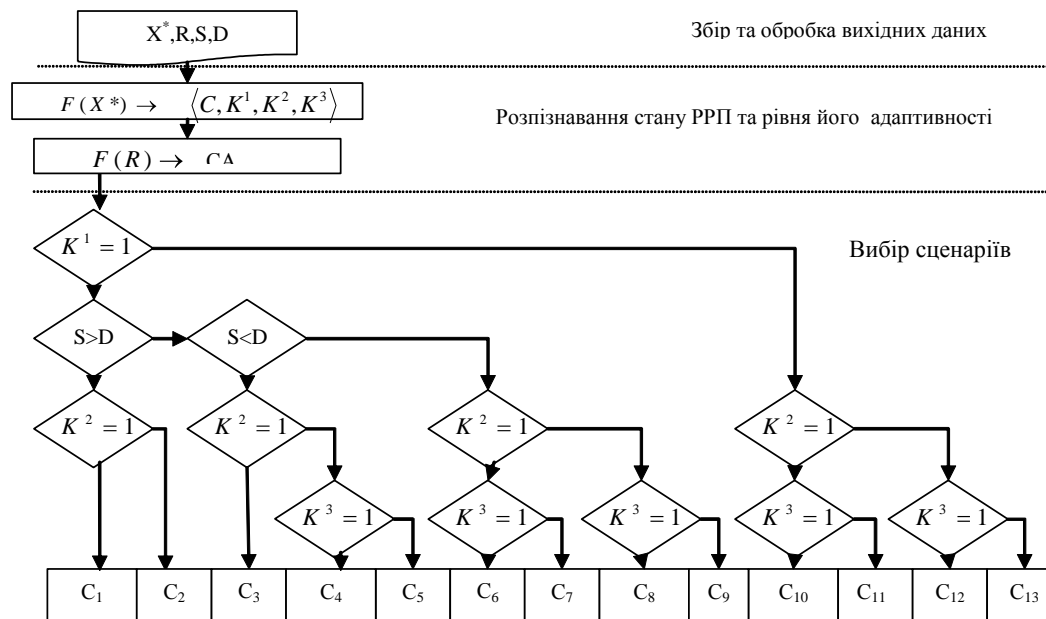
$X^*$,R,S,D

Збір та обробка вихідних даних

$F(X^*) \to \langle C, K^1, K^2, K^3 \rangle$

Розпізнавання стану РРП та рівня його адаптивності

$F(R) \to$ CA

$K^1 = 1$

Вибір сценаріїв

S>D

S<D

$K^2 = 1$

$K^2 = 1$

$K^2 = 1$

$K^2 = 1$

$K^3 = 1$

$K^3 = 1$

$K^3 = 1$

$K^3 = 1$

$K^3 = 1$

| $C_1$ | $C_2$ | $C_3$ | $C_4$ | $C_5$ | $C_6$ | $C_7$ | $C_8$ | $C_9$ | $C_{10}$ | $C_{11}$ | $C_{12}$ | $C_{13}$ |
|---|---|---|---|---|---|---|---|---|---|---|---|---|